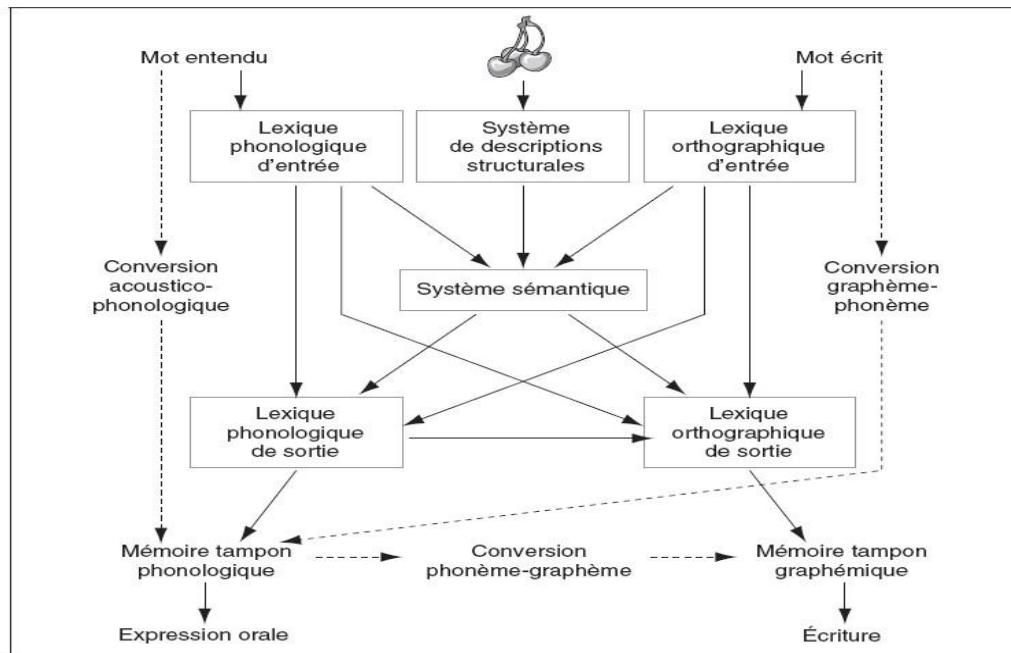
Mot entendu

Mot écrit

Lexique phonologique d'entrée

Système de descriptions structurales

Lexique orthographique d'entrée

Conversion acoustico-phonologique

Système sémantique

Conversion graphème-phonème

Lexique phonologique de sortie

Lexique orthographique de sortie

Mémoire tampon phonologique

Conversion phonème-graphème

Mémoire tampon graphémique

Expression orale

Écriture